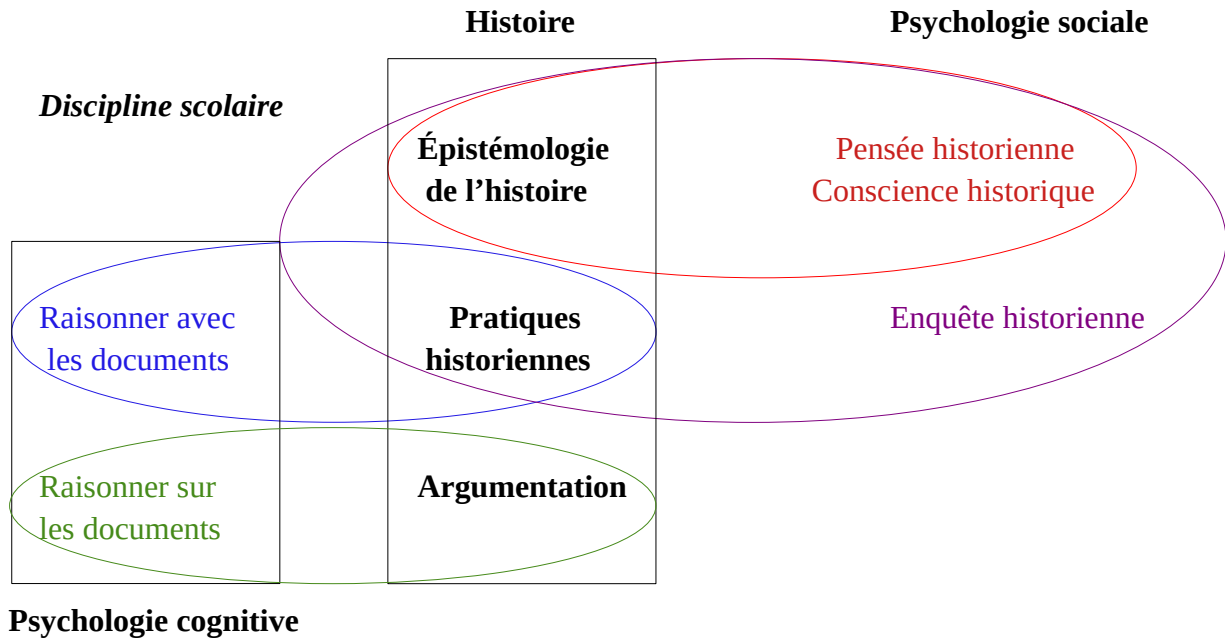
Histoire

Psychologie sociale

Discipline scolaire

Épistémologie de l'histoire

Pensée historienne
Conscience historique

Raisonner avec les documents

Pratiques historiennes

Enquête historienne

Raisonner sur les documents

Argumentation

Psychologie cognitive